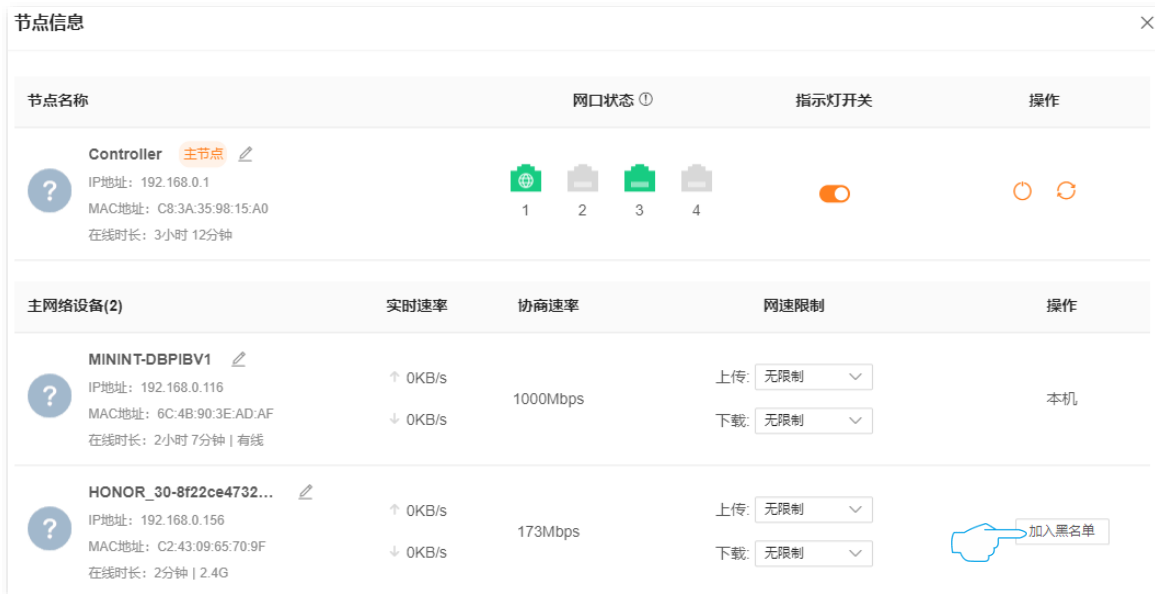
节点信息

| 节点名称 | 网口状态 ⓘ | 指示灯开关 | 操作 |
|---|---|---|---|
| Controller 主节点 IP地址：192.168.0.1 MAC地址：C8:3A:35:98:15:A0 在线时长：3小时 12分钟 | 1 2 3 4 | | |

| 主网络设备(2) | 实时速率 | 协商速率 | 网速限制 | 操作 |
|---|---|---|---|---|
| MININT-DBPIBV1 IP地址：192.168.0.116 MAC地址：6C:4B:90:3E:AD:AF 在线时长：2小时 7分钟 \| 有线 | ↑ 0KB/s ↓ 0KB/s | 1000Mbps | 上传: 无限制 下载: 无限制 | 本机 |
| HONOR_30-8f22ce4732... IP地址：192.168.0.156 MAC地址：C2:43:09:65:70:9F 在线时长：2分钟 \| 2.4G | ↑ 0KB/s ↓ 0KB/s | 173Mbps | 上传: 无限制 下载: 无限制 | 加入黑名单 |